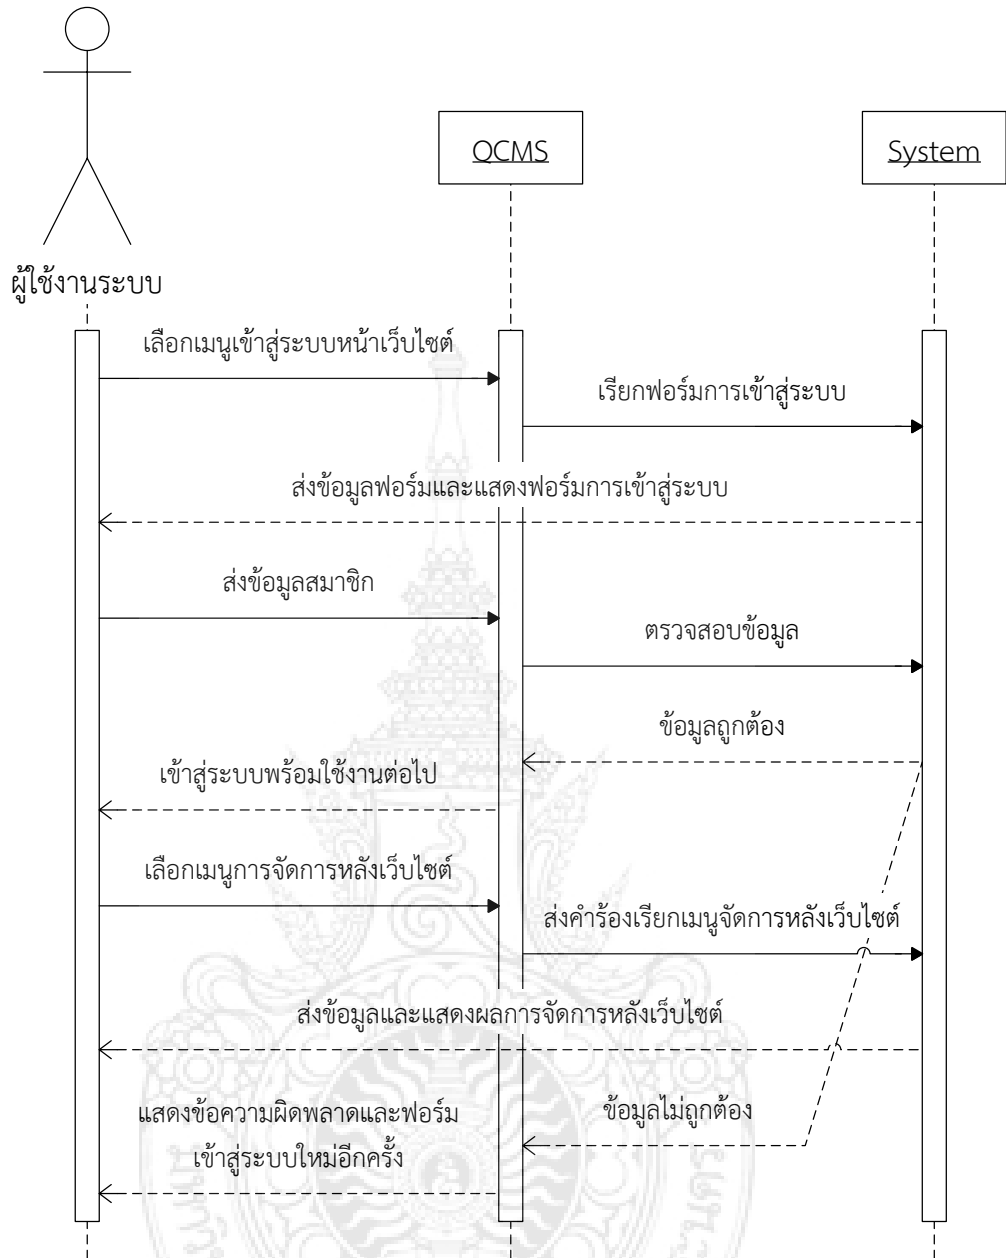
QCMS

System

ผู้ใช้งานระบบ

เลือกเมนูเข้าสู่ระบบหน้าเว็บไซต์

เรียกฟอร์มการเข้าสู่ระบบ

ส่งข้อมูลฟอร์มและแสดงฟอร์มการเข้าสู่ระบบ

ส่งข้อมูลสมาชิก

ตรวจสอบข้อมูล

ข้อมูลถูกต้อง

เข้าสู่ระบบพร้อมใช้งานต่อไป

เลือกเมนูการจัดการหลังเว็บไซต์

ส่งคำร้องเรียกเมนูจัดการหลังเว็บไซต์

ส่งข้อมูลและแสดงผลการจัดการหลังเว็บไซต์

แสดงข้อความผิดพลาดและฟอร์ม เข้าสู่ระบบใหม่อีกครั้ง

ข้อมูลไม่ถูกต้อง